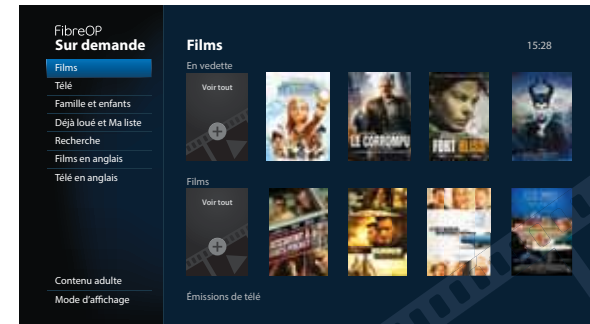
FibreOP
Sur demande

Films
Télé
Famille et enfants
Déjà loué et Ma liste
Recherche
Films en anglais
Télé en anglais

Contenu adulte
Mode d'affichage

Films

15:28

En vedette

Voir tout

LE CORROMPU

FORT BLISS

Films

Voir tout

Émissions de télé